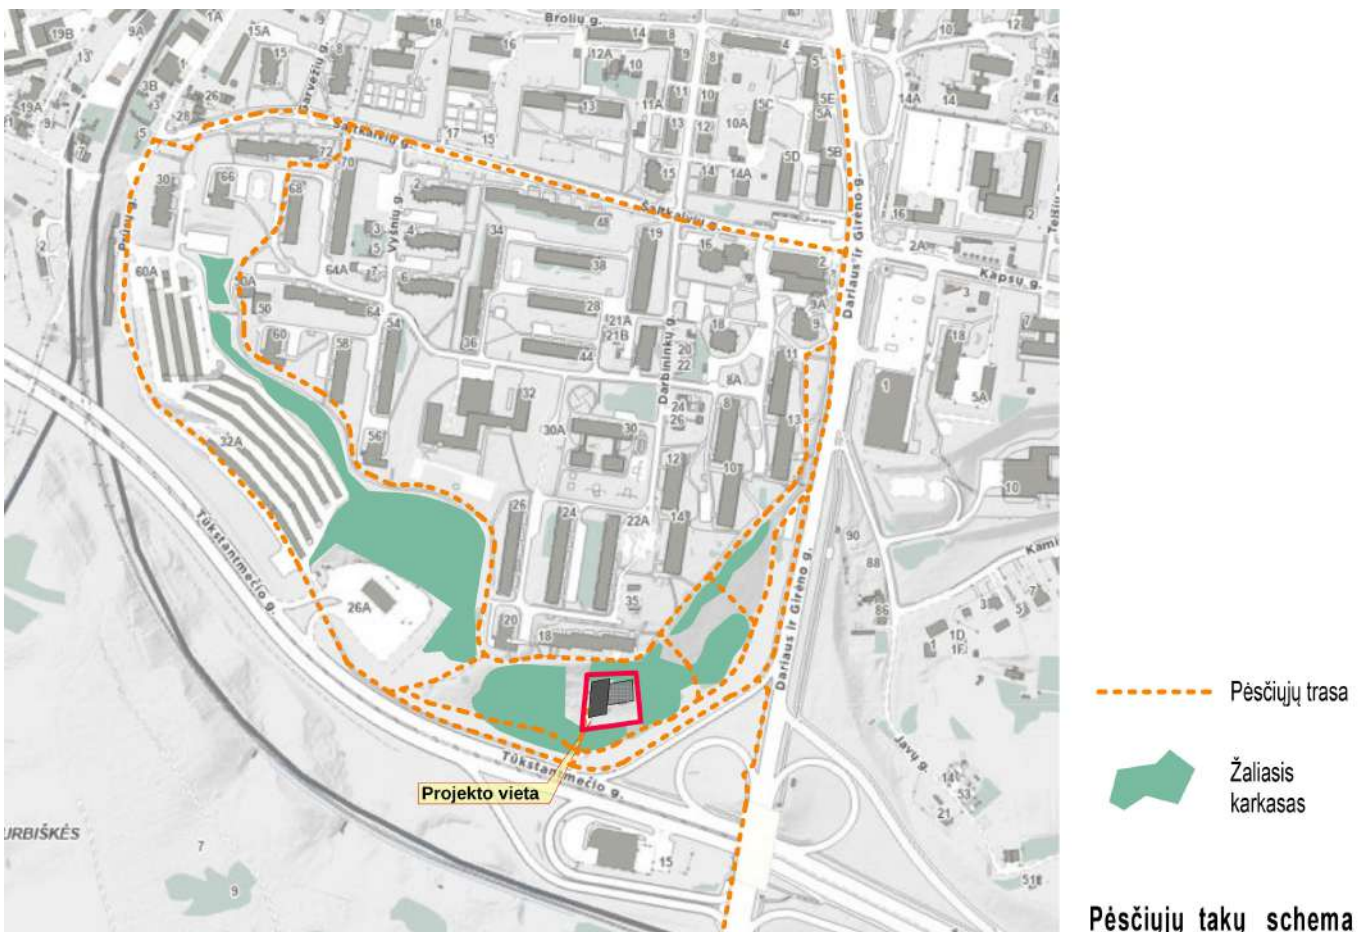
Brolių g.
Sartkarių g.
Šaltkalvių g.
Darbininkų g.
Vyšnių g.
Gervėčių g.
Pušų g.
Dariaus ir Girėno g.
Kapsų g.
Tūkstantmečio g.
Javų g.
URBIŠKĖS
Projekto vieta

19B 9A 1A 15A 15 9 8 18 16 14 8 12A 10 9 8 4 10 18 12 13B 19A 3B 26 28 17 15 13 11A 11 13 12 10 10A 5C 5E 5A 5D 5B 14A 14 72 70 66 68 30 2 15 14 14A 16 2 48 34 4 3 5 19 16 2 2A 60A 64A 7 6 38 3 5A 50 64 54 28 21A 21B 18 9A 9 11 18 60 58 36 44 20 22 6A 1 32 24 26 8 56 30A 30 12 10 13 22A 26 24 22A 14 10 90 88 86 26A 20 18 35 3 5 7 1D 1F 14 53 21 7 9 15 51
Kami

Pėsčiųjų trasa
Žaliasis karkasas

Pėsčiųjų takų schema